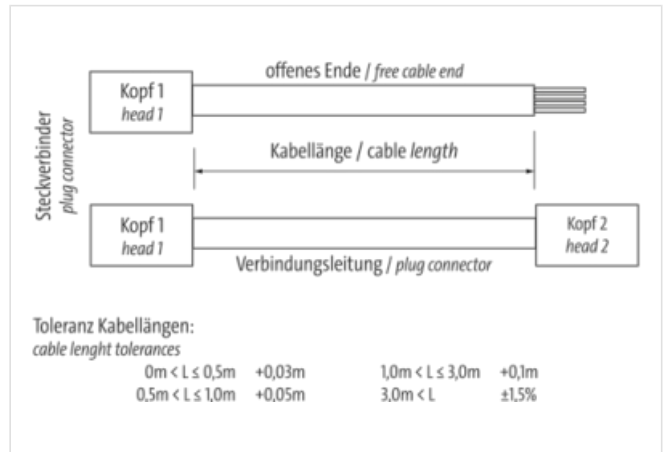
Steckverbinder
plug connector

Kopf 1
head 1

offenes Ende / free cable end

Kabellänge / cable length

Kopf 1
head 1

Kopf 2
head 2

Verbindungsleitung / plug connector

Toleranz Kabellängen:
cable lenght tolerances

| | | | |
|---|---|---|---|
| $0m < L \leq 0{,}5m$ | $+0{,}03m$ | $1{,}0m < L \leq 3{,}0m$ | $+0{,}1m$ |
| $0{,}5m < L \leq 1{,}0m$ | $+0{,}05m$ | $3{,}0m < L$ | $\pm1{,}5\%$ |